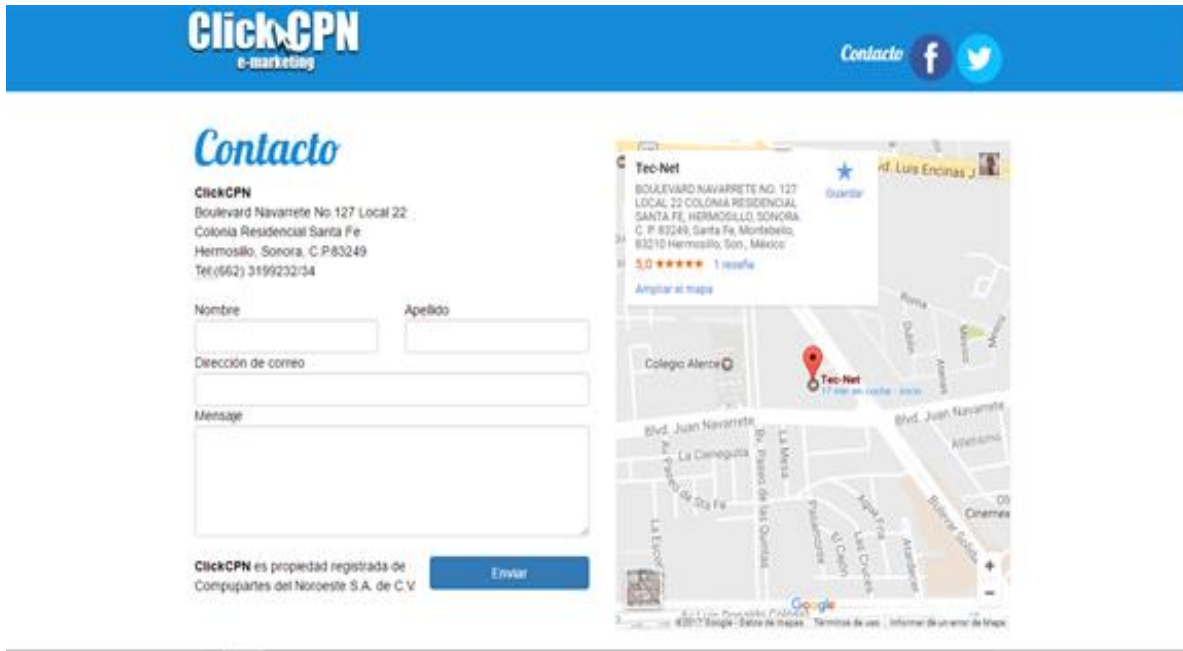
ClickCPN
e-marketing

Contacto

Contacto

ClickCPN
Boulevard Navarrete No.127 Local 22
Colonia Residencial Santa Fe
Hermosillo, Sonora, C.P.83249
Tel:(662) 3199232/34

Nombre

Apellido

Dirección de correo

Mensaje

ClickCPN es propiedad registrada de Compupartes del Noroeste S.A. de C.V.

Enviar

Tec-Net
BOULEVARD NAVARRETE NO. 127 LOCAL 22 COLONIA RESIDENCIAL SANTA FE, HERMOSILLO, SONORA, C. P. 83249, Santa Fe, Montebello, 83210 Hermosillo, Son., México
Guardar
5,0 ★★★★★ 1 reseña
Ampliar el mapa

Blvd. Luis Encinas J
Colegio Alerce
Tec-Net
17 min en coche · Inicio
Blvd. Juan Navarrete
Blvd. Juan Navarrete
La Ciénega
Av. Paseo de Sta Fe
Bv. Paseo de las Quintas
La Mesa
Roma
Dublín
Atenas
México
Atletismo
Bulevar Solidaridad
Cinemex
Agua Fría
Las Cruces
Atardecer
Privadas
El Cajón
La Escondida
Av. Luis Donaldo Colosio
Google
+
−
©2017 Google · Datos de mapas   Términos de uso   Informar de un error de Maps